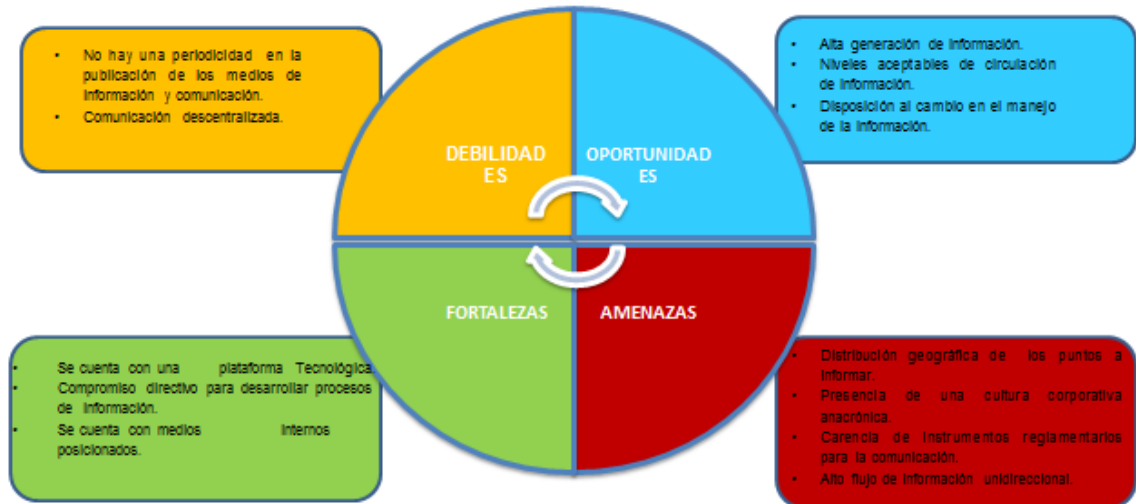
- No hay una periodicidad en la publicación de los medios de información y comunicación.
- Comunicación descentralizada.

- Alta generación de información.
- Niveles aceptables de circulación de información.
- Disposición al cambio en el manejo de la información.

DEBILIDADES

OPORTUNIDADES

FORTALEZAS

AMENAZAS

- Se cuenta con una plataforma Tecnológica.
- Compromiso directivo para desarrollar procesos de información.
- Se cuenta con medios internos posicionados.

- Distribución geográfica de los puntos a informar.
- Presencia de una cultura corporativa anacrónica.
- Carencia de instrumentos reglamentarios para la comunicación.
- Alto flujo de información unidireccional.